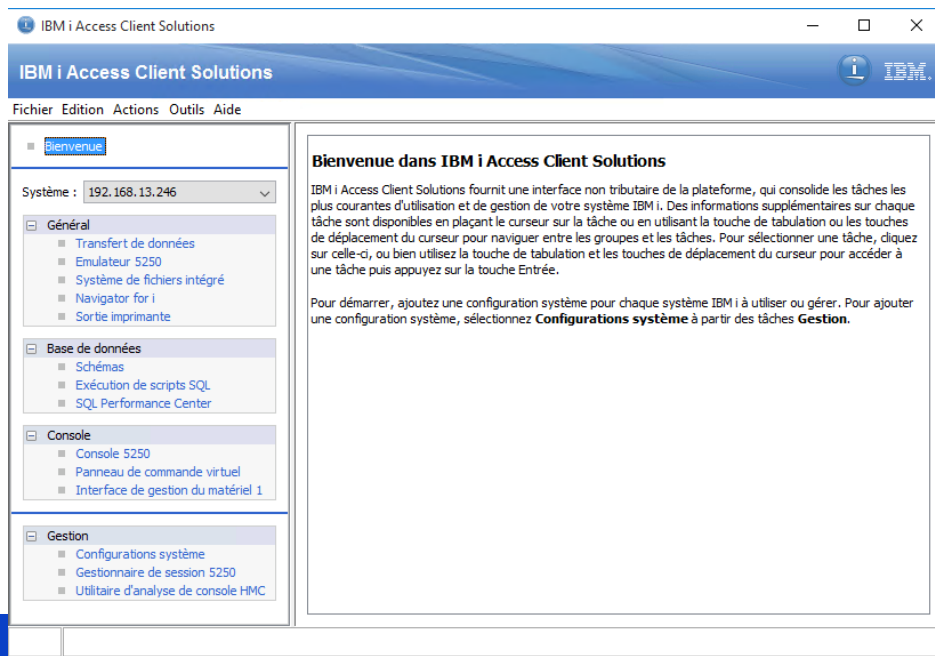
IBM i Access Client Solutions

IBM i Access Client Solutions

IBM.

Fichier Edition Actions Outils Aide

Bienvenue

Système : 192.168.13.246

Général
Transfert de données
Emulateur 5250
Système de fichiers intégré
Navigator for i
Sortie imprimante

Base de données
Schémas
Exécution de scripts SQL
SQL Performance Center

Console
Console 5250
Panneau de commande virtuel
Interface de gestion du matériel 1

Gestion
Configurations système
Gestionnaire de session 5250
Utilitaire d'analyse de console HMC

Bienvenue dans IBM i Access Client Solutions

IBM i Access Client Solutions fournit une interface non tributaire de la plateforme, qui consolide les tâches les plus courantes d'utilisation et de gestion de votre système IBM i. Des informations supplémentaires sur chaque tâche sont disponibles en plaçant le curseur sur la tâche ou en utilisant la touche de tabulation ou les touches de déplacement du curseur pour naviguer entre les groupes et les tâches. Pour sélectionner une tâche, cliquez sur celle-ci, ou bien utilisez la touche de tabulation et les touches de déplacement du curseur pour accéder à une tâche puis appuyez sur la touche Entrée.

Pour démarrer, ajoutez une configuration système pour chaque système IBM i à utiliser ou gérer. Pour ajouter une configuration système, sélectionnez **Configurations système** à partir des tâches **Gestion**.